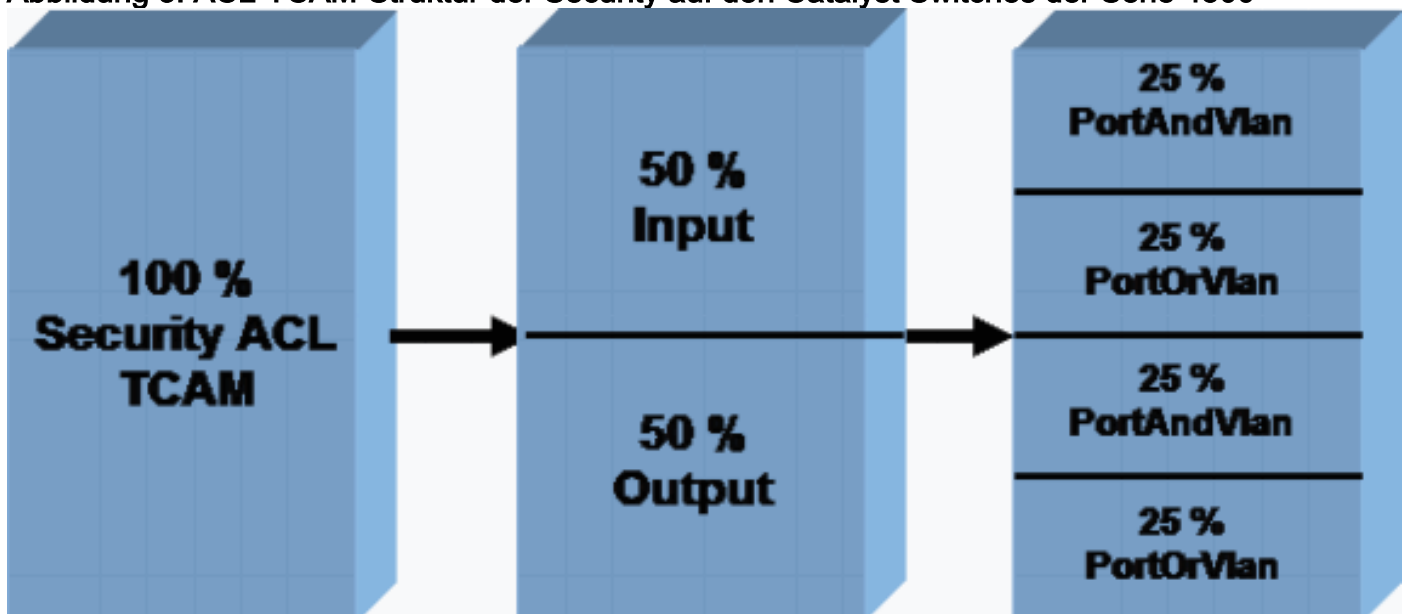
Abbildung 8: ACL-TCAM-Struktur der Security auf den Catalyst Switches der Serie 4500

100 %
Security ACL
TCAM

50 %
Input

50 %
Output

25 %
PortAndVlan

25 %
PortOrVlan

25 %
PortAndVlan

25 %
PortOrVlan